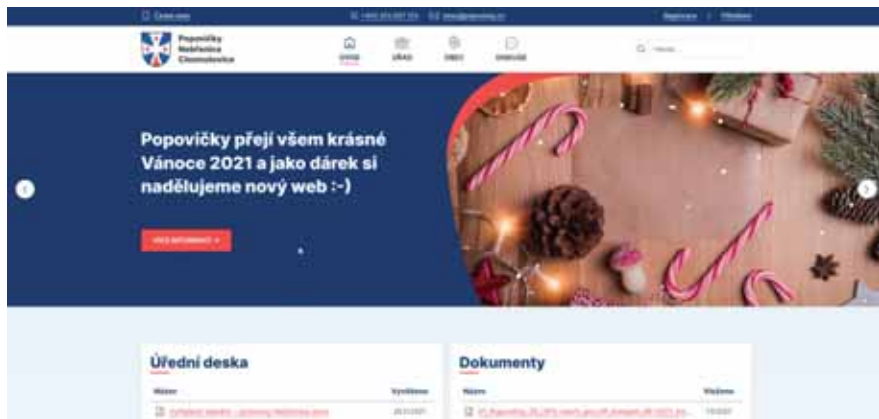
Popovičky
Nebřenice
Chomutovice

ÚVOD
ÚŘAD
OBEC
DISKUSE

Hledat...

Popovičky přejí všem krásné Vánoce 2021 a jako dárek si nadělujeme nový web :-)

VÍCE INFORMACÍ

Úřední deska
Název
Vyvěšeno
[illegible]
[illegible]

Dokumenty
Název
Vloženo
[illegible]
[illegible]